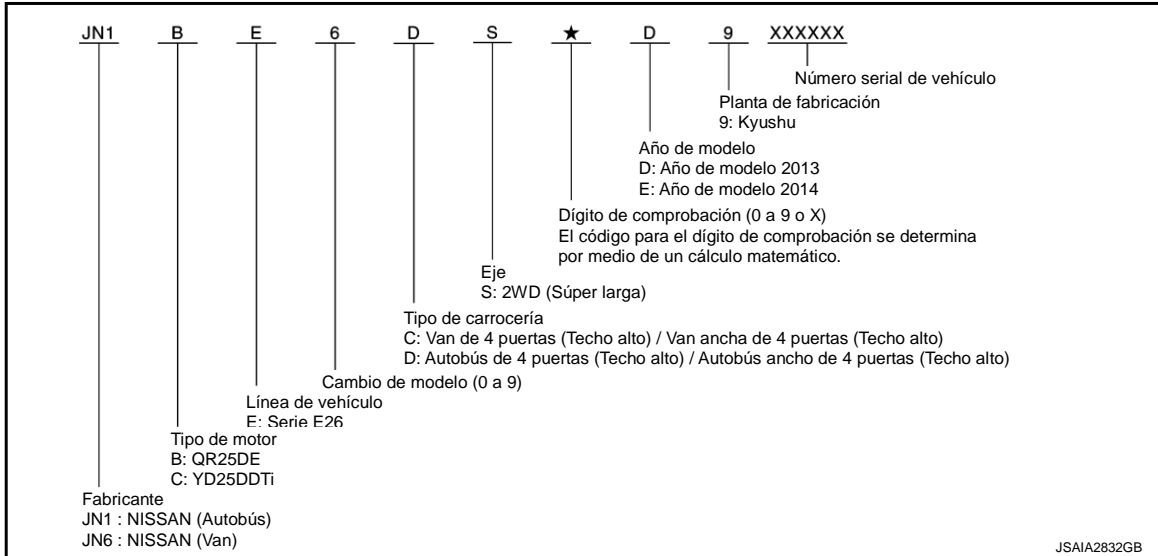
JN1 B E 6 D S ★ D 9 XXXXXX

Número serial de vehículo

Planta de fabricación
9: Kyushu

Año de modelo
D: Año de modelo 2013
E: Año de modelo 2014

Dígito de comprobación (0 a 9 o X)
El código para el dígito de comprobación se determina por medio de un cálculo matemático.

Eje
S: 2WD (Súper larga)

Tipo de carrocería
C: Van de 4 puertas (Techo alto) / Van ancha de 4 puertas (Techo alto)
D: Autobús de 4 puertas (Techo alto) / Autobús ancho de 4 puertas (Techo alto)

Cambio de modelo (0 a 9)

Línea de vehículo
E: Serie E26

Tipo de motor
B: QR25DE
C: YD25DDTi

Fabricante
JN1 : NISSAN (Autobús)
JN6 : NISSAN (Van)

JSAIA2832GB